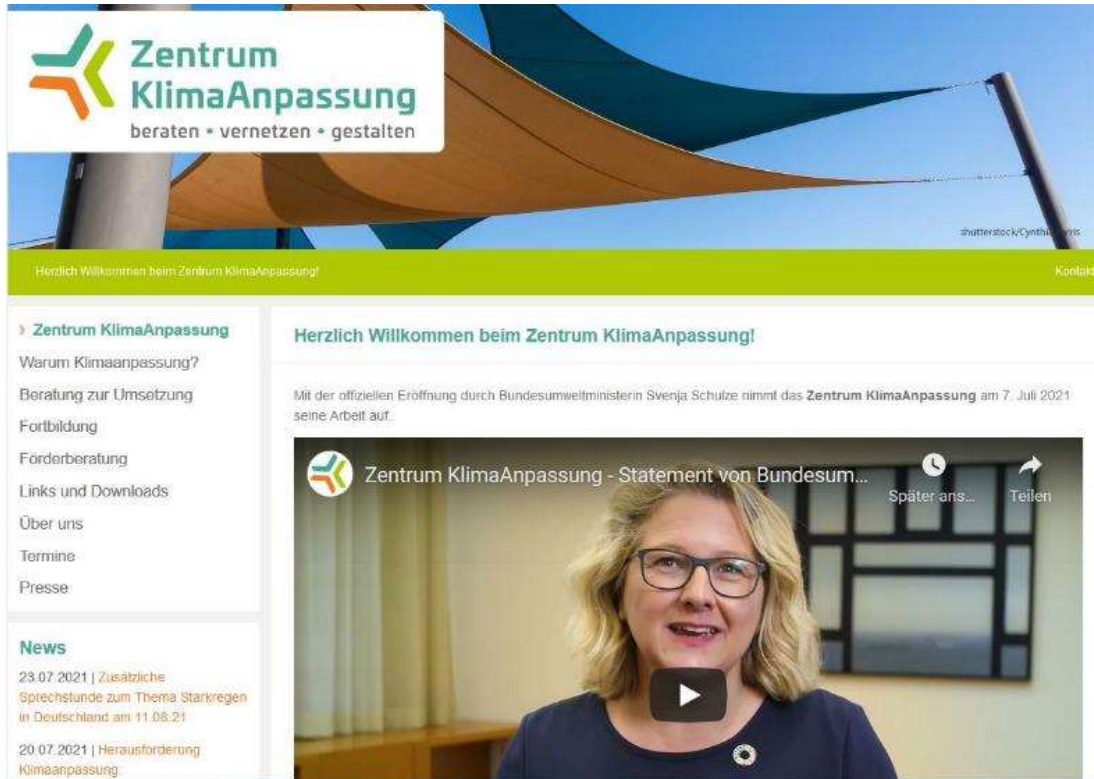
Zentrum KlimaAnpassung
beraten • vernetzen • gestalten

shutterstock/Cynth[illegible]

Herzlich Willkommen beim Zentrum KlimaAnpassung!

Kontakt

› Zentrum KlimaAnpassung
Warum Klimaanpassung?
Beratung zur Umsetzung
Fortbildung
Förderberatung
Links und Downloads
Über uns
Termine
Presse

News
23.07.2021 | Zusätzliche Sprechstunde zum Thema Starkregen in Deutschland am 11.08.21

20.07.2021 | Herausforderung Klimaanpassung

Herzlich Willkommen beim Zentrum KlimaAnpassung!

Mit der offiziellen Eröffnung durch Bundesumweltministerin Svenja Schulze nimmt das **Zentrum KlimaAnpassung** am 7. Juli 2021 seine Arbeit auf.

Zentrum KlimaAnpassung - Statement von Bundesum...
Später ans...
Teilen